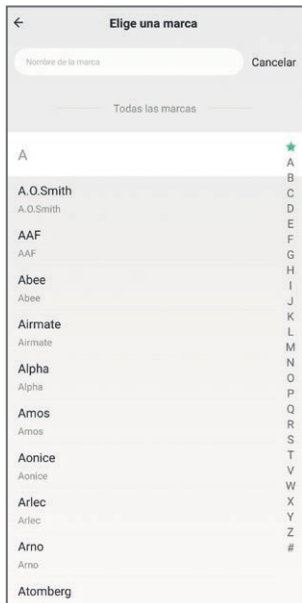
←
Elige una marca

Nombre de la marca
Cancelar

Todas las marcas

A

A.O.Smith
A.O.Smith

AAF
AAF

Abee
Abee

Airmate
Airmate

Alpha
Alpha

Amos
Amos

Aonice
Aonice

Arlec
Arlec

Arno
Arno

Atomberg

★
A
B
C
D
E
F
G
H
I
J
K
L
M
N
O
P
Q
R
S
T
V
W
X
Y
Z
#